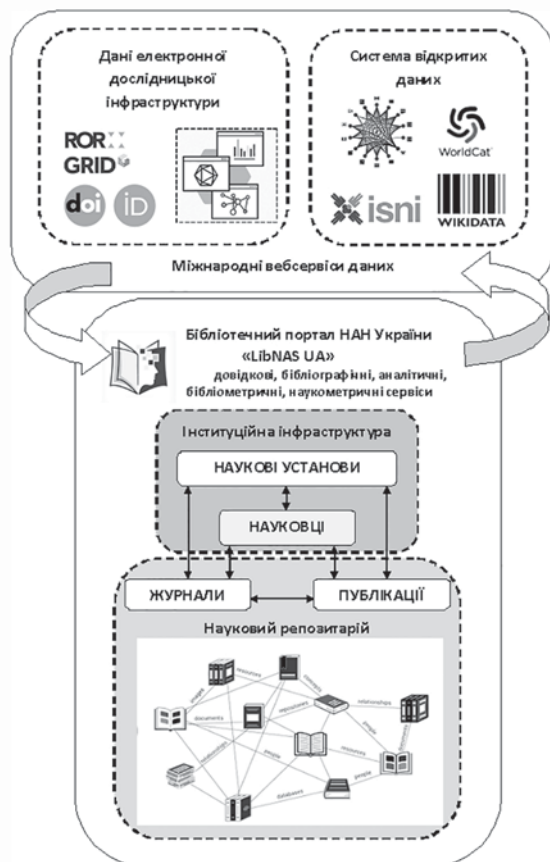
Дані електронної дослідницької інфраструктури

ROR
GRID
doi
iD

Система відкритих даних

WorldCat
isni
WIKIDATA

Міжнародні вебсервіси даних

Бібліотечний портал НАН України «LibNAS UA»
довідкові, бібліографічні, аналітичні, бібліометричні, наукометричні сервіси

Інституційна інфраструктура

НАУКОВІ УСТАНОВИ

НАУКОВЦІ

ЖУРНАЛИ

ПУБЛІКАЦІЇ

Науковий репозитарій

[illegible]